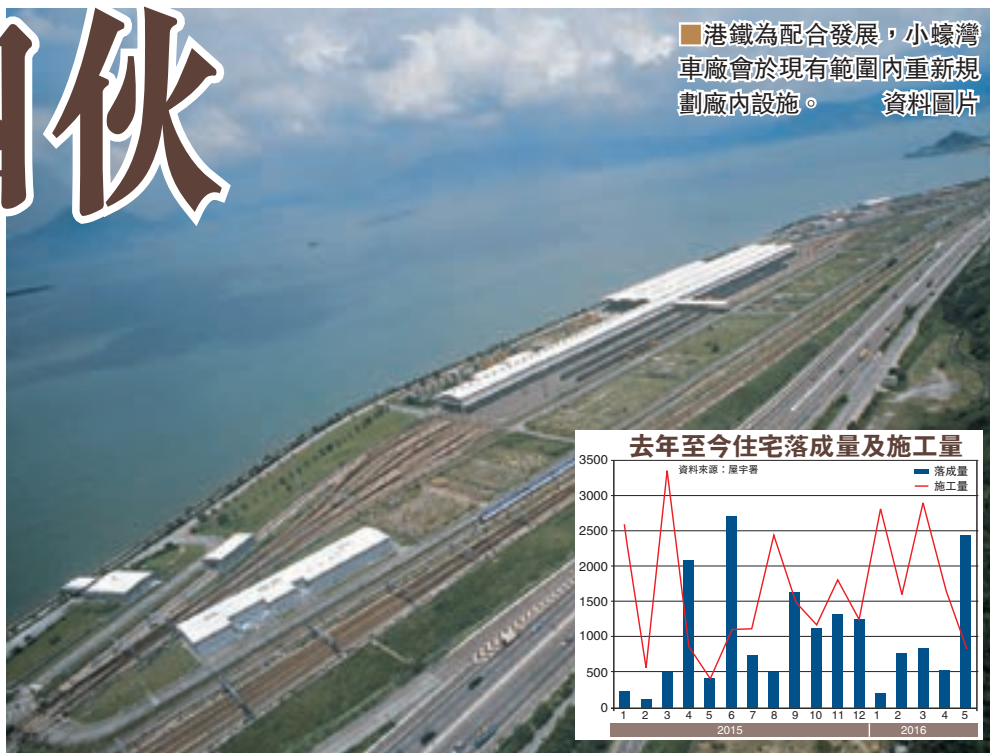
伙

■港鐵為配合發展，小蠔灣車廠會於現有範圍內重新規劃廠內設施。 資料圖片

去年至今住宅落成量及施工量

資料來源：屋宇署

落成量
施工量

3500
3000
2500
2000
1500
1000
500
0

1 2 3 4 5 6 7 8 9 10 11 12 1 2 3 4 5

2015
2016